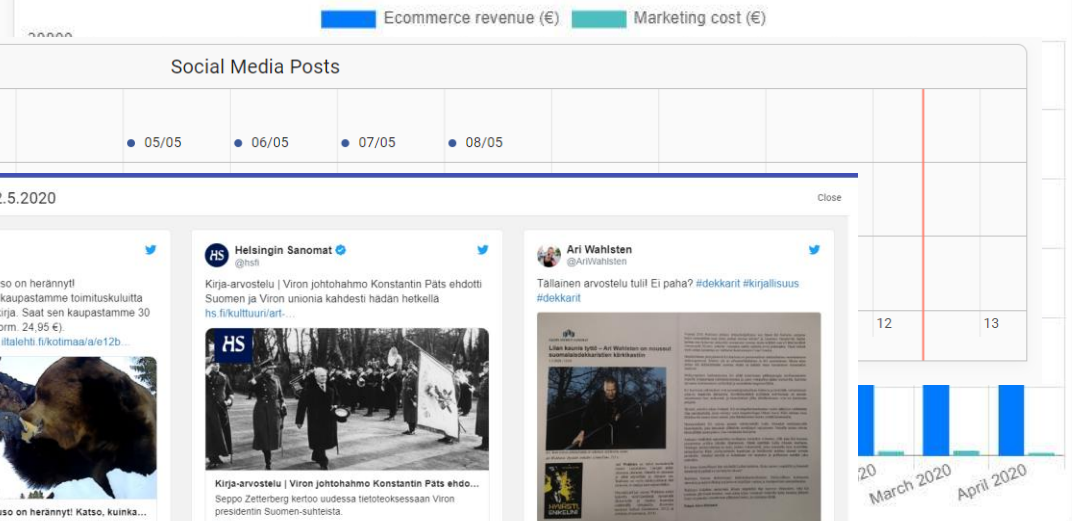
Ecommerce revenue (€)   Marketing cost (€)

20000

Social Media Posts

05/05   06/05   07/05   08/05

2.5.2020

Close

so on herännyt! kaupastamme toimituskuluitta kirja. Saat sen kaupastamme 30 rm. 24,95 €). iltalehti.fi/kotimaa/a/e12b...

so on herännyt! Katso, kuinka...

Helsingin Sanomat
@hsfi

Kirja-arvostelu | Viron johtohahmo Konstantin Päts ehdotti Suomen ja Viron unionia kahdesti hädän hetkellä hs.fi/kulttuuri/art-...

HS

Kirja-arvostelu | Viron johtohahmo Konstantin Päts ehdo...
Seppo Zetterberg kertoo uudessa tietoteoksessaan Viron presidentin Suomen-suhteista.

Ari Wahlsten
@AriWahlsten

Tällainen arvostelu tuli! Ei paha? #dekkarit #kirjallisuus #dekkarit

Liian kaunis tyttö – Ari Wahlsten on noussut suomalaisdekkaristien kärkikastiin

12   13

20   March 2020   April 2020